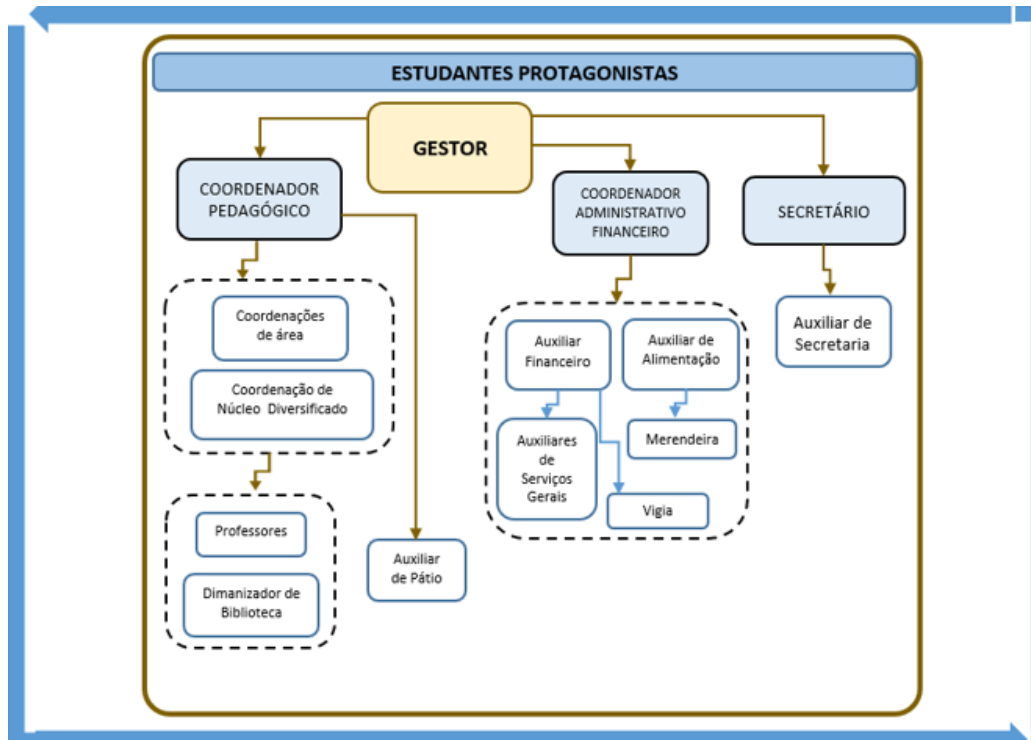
ESTUDANTES PROTAGONISTAS

GESTOR

COORDENADOR PEDAGÓGICO

COORDENADOR ADMINISTRATIVO FINANCEIRO

SECRETÁRIO

Coordenações de área

Coordenação de Núcleo Diversificado

Professores

Dimanizador de Biblioteca

Auxiliar de Pátio

Auxiliar Financeiro

Auxiliar de Alimentação

Auxiliares de Serviços Gerais

Merendeira

Vigia

Auxiliar de Secretaria